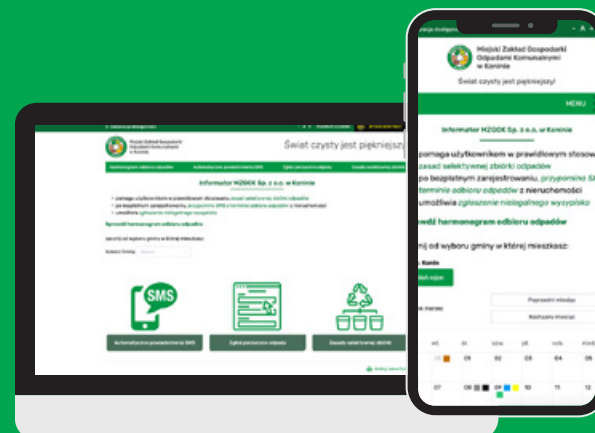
Miejski Zakład Gospodarki Odpadami Komunalnymi w Koninie

Świat czysty jest piękniejszy

Informator MZGOK Sp. z o.o. w Koninie

pomaga użytkownikom w prawidłowym stosowaniu zasad selektywnej zbiórki odpadów

po bezpłatnym zarejestrowaniu, przypomina SMS o terminie odbioru odpadów z nieruchomości

umożliwia zgłoszenie nieodebranego wyspisku

Sprawdź harmonogram odbioru odpadów

Zacznij od wyboru gminy w której mieszkasz:

SMS

Automatyczne powiadomienia SMS

Zgłoś nieodebrane odpady

Zasady selektywnej zbiórki

Miejski Zakład Gospodarki Odpadami Komunalnymi w Koninie

Świat czysty jest piękniejszy!

MENU

Informator MZGOK Sp. z o.o. w Koninie

pomaga użytkownikom w prawidłowym stosowaniu zasad selektywnej zbiórki odpadów

po bezpłatnym zarejestrowaniu, przypomina SMS o terminie odbioru odpadów z nieruchomości

umożliwia zgłoszenie nieodebranego wyspisku

Sprawdź harmonogram odbioru odpadów

Zacznij od wyboru gminy w której mieszkasz:

Konin

Poprzedni miesiąc

Następny miesiąc

03 04 05

07 08 09 10 11 12